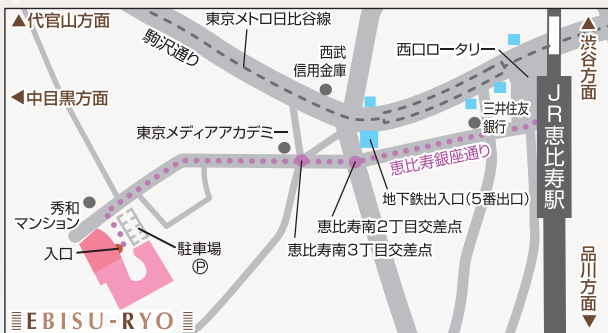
◀代官山方面
東京メトロ日比谷線
▲渋谷方面
駒沢通り
西武信用金庫
西口ロータリー
◀中目黒方面
三井住友銀行
東京メディアアカデミー
恵比寿銀座通り
JR恵比寿駅
地下鉄出入口（5番出口）
秀和マンション
恵比寿南2丁目交差点
入口
駐車場
Ⓟ
恵比寿南3丁目交差点
品川方面▼
EBISU-RYO